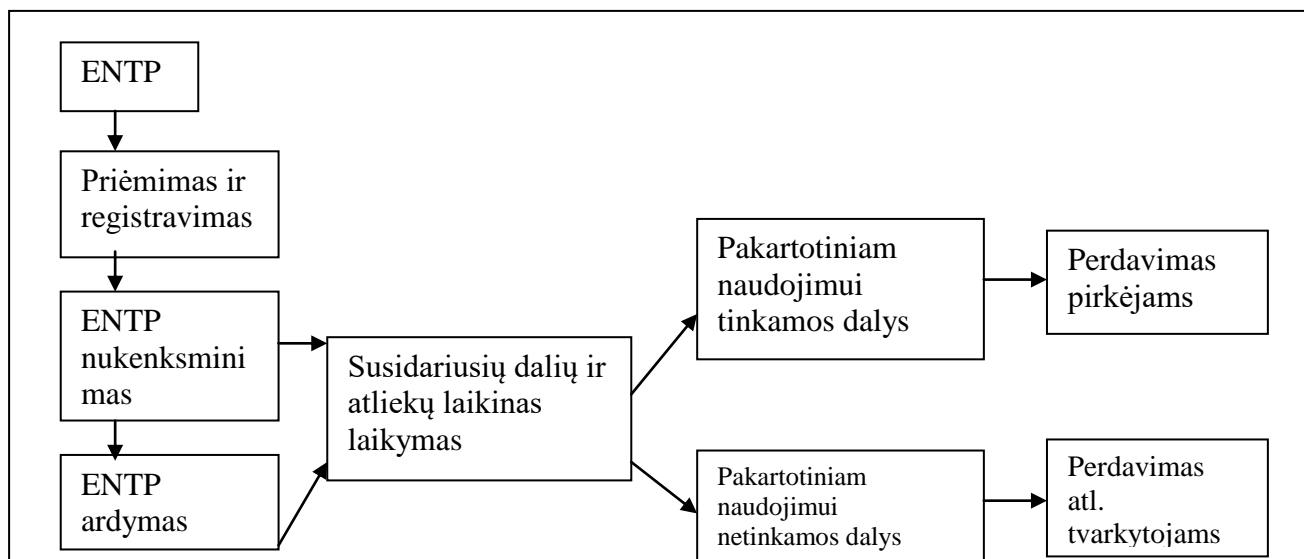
ENTP

Priėmimas ir registravimas

ENTP nukenksminimas

ENTP ardymas

Susidariusių dalių ir atliekų laikinas laikymas

Pakartotiniam naudojimui tinkamos dalys

Perdavimas pirkėjams

Pakartotiniam naudojimui netinkamos dalys

Perdavimas atl. tvarkytojams